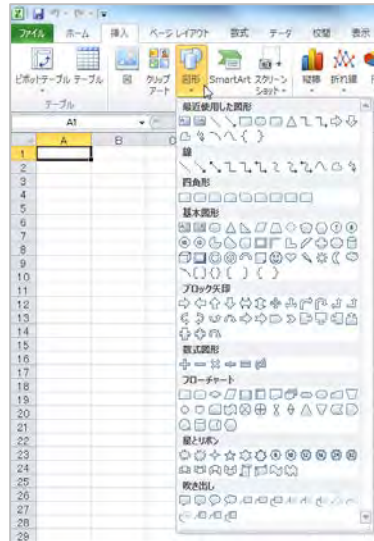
ファイル ホーム 挿入 ページレイアウト 数式 データ 校閲 表示

ピボットテーブル テーブル 図 クリップアート 図形 SmartArt スクリーンショット 縦棒 折れ線

テーブル

A1

A B

1
2
3
4
5
6
7
8
9
10
11
12
13
14
15
16
17
18
19
20
21
22
23
24
25
26
27
28

最近使用した図形

線

四角形

基本図形

ブロック矢印

数式図形

フローチャート

星とリボン

吹き出し